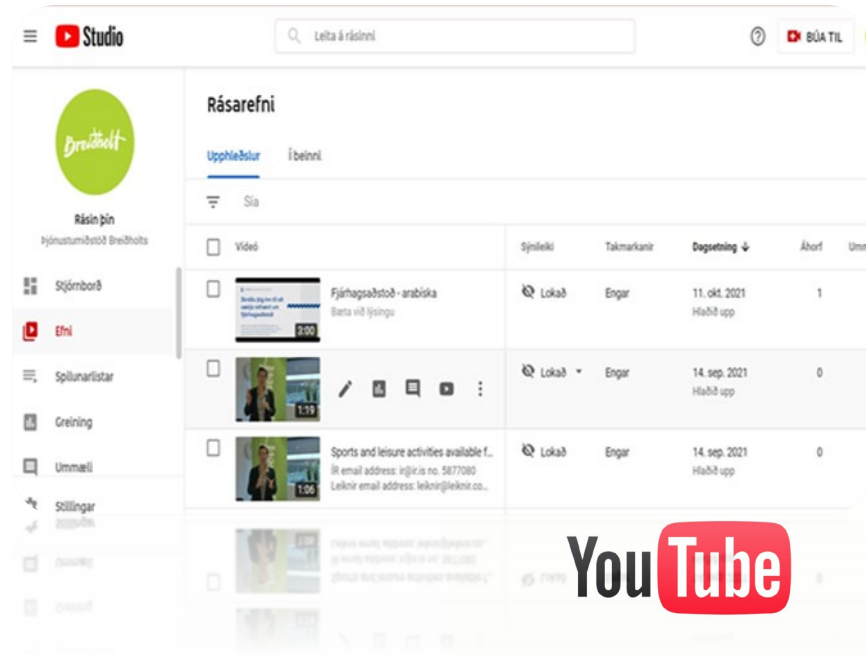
Studio

Leita á rásinni

BÚA TIL

Breiðholt

Rásin þín
Þjónustumiðstöð Breiðholts

Stjórnborð
Efni
Spilunarlistar
Greining
Ummæli
Stillingar

Rásarefni

Upphleðslur Í beinni

Sía

| Vídeó | Sýnileiki | Takmarkanir | Dagsetning | Áhorf | Umm |
|---|---|---|---|---|---|
| Fjárhagsaðstoð - arabíska<br>Bæta við lýsingu | Lokað | Engar | 11. okt. 2021<br>Hlaðið upp | 1 | |
| | Lokað | Engar | 14. sep. 2021<br>Hlaðið upp | 0 | |
| Sports and leisure activities available f...<br>ÍR email address: ir@ir.is no. 5877080<br>Leiknir email address: leiknir@leiknir.co... | Lokað | Engar | 14. sep. 2021<br>Hlaðið upp | 0 | |

YouTube